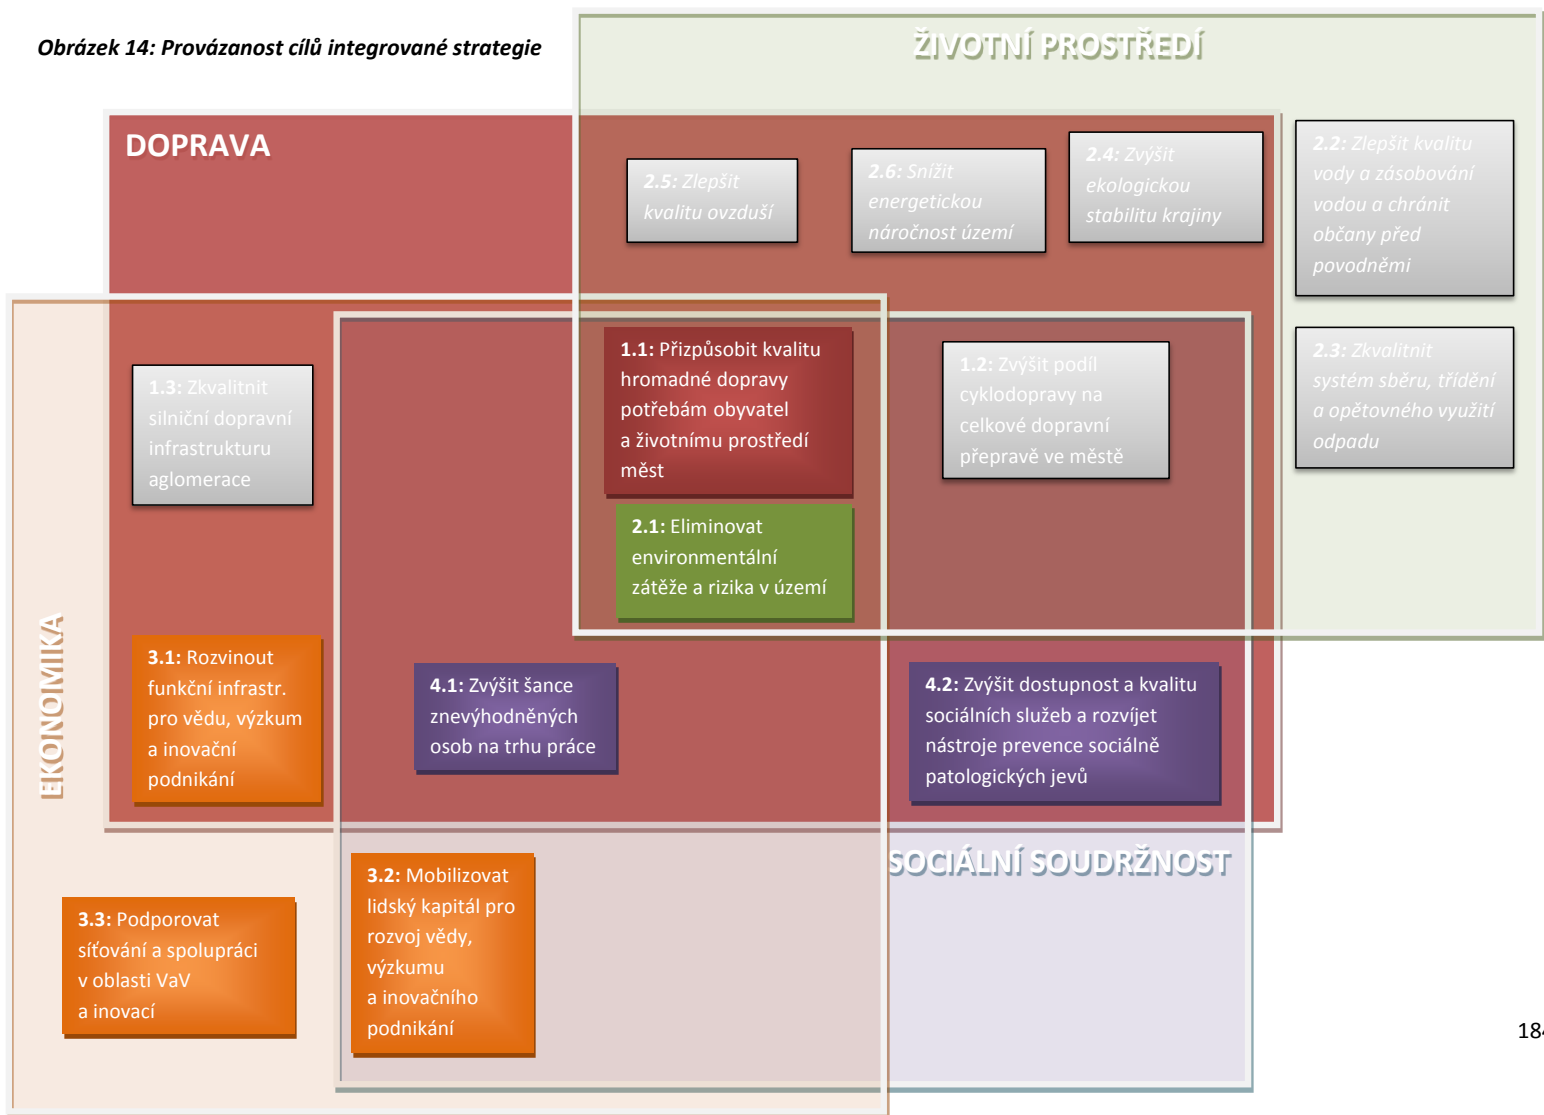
Obrázek 14: Provázanost cílů integrované strategie

ŽIVOTNÍ PROSTŘEDÍ

DOPRAVA

2.5: Zlepšit kvalitu ovzduší

2.6: Snížit energetickou náročnost území

2.4: Zvýšit ekologickou stabilitu krajiny

2.2: Zlepšit kvalitu vody a zásobování vodou a chránit občany před povodněmi

2.3: Zkvalitnit systém sběru, třídění a opětovného využití odpadu

1.3: Zkvalitnit silniční dopravní infrastrukturu aglomerace

1.1: Přizpůsobit kvalitu hromadné dopravy potřebám obyvatel a životnímu prostředí měst

1.2: Zvýšit podíl cyklodopravy na celkové dopravní přepravě ve městě

2.1: Eliminovat environmentální zátěže a rizika v území

EKONOMIKA

3.1: Rozvinout funkční infrastr. pro vědu, výzkum a inovační podnikání

4.1: Zvýšit šance znevýhodněných osob na trhu práce

4.2: Zvýšit dostupnost a kvalitu sociálních služeb a rozvíjet nástroje prevence sociálně patologických jevů

SOCIÁLNÍ SOUDRŽNOST

3.3: Podporovat síťování a spolupráci v oblasti VaV a inovací

3.2: Mobilizovat lidský kapitál pro rozvoj vědy, výzkumu a inovačního podnikání

18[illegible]